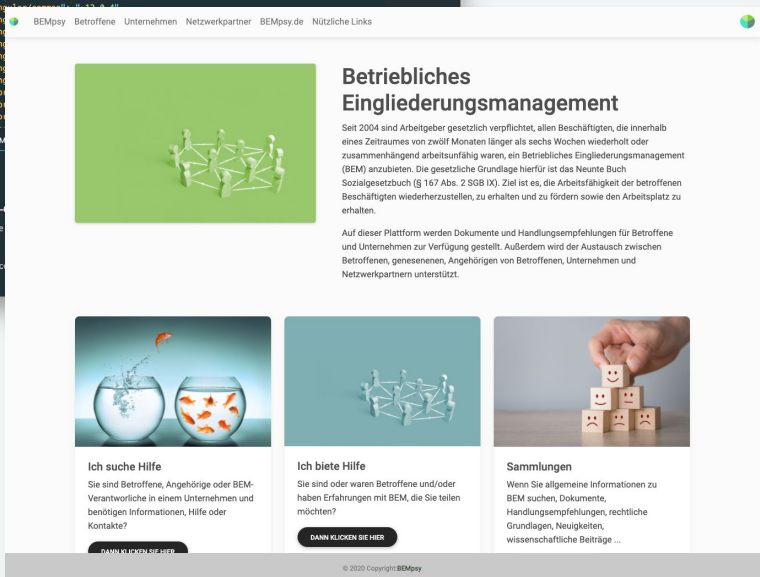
BEMpsy Betroffene Unternehmen Netzwerkpartner BEMpsy.de Nützliche Links

Betriebliches Eingliederungsmanagement

Seit 2004 sind Arbeitgeber gesetzlich verpflichtet, allen Beschäftigten, die innerhalb eines Zeitraumes von zwölf Monaten länger als sechs Wochen wiederholt oder zusammenhängend arbeitsunfähig waren, ein Betriebliches Eingliederungsmanagement (BEM) anzubieten. Die gesetzliche Grundlage hierfür ist das Neunte Buch Sozialgesetzbuch (§ 167 Abs. 2 SGB IX). Ziel ist es, die Arbeitsfähigkeit der betroffenen Beschäftigten wiederherzustellen, zu erhalten und zu fördern sowie den Arbeitsplatz zu erhalten.

Auf dieser Plattform werden Dokumente und Handlungsempfehlungen für Betroffene und Unternehmen zur Verfügung gestellt. Außerdem wird der Austausch zwischen Betroffenen, genesenen, Angehörigen von Betroffenen, Unternehmen und Netzwerkpartnern unterstützt.

Ich suche Hilfe

Sie sind Betroffene, Angehörige oder BEM-Verantwortliche in einem Unternehmen und benötigen Informationen, Hilfe oder Kontakte?

DANN KLICKEN SIE HIER

Ich biete Hilfe

Sie sind oder waren Betroffene und/oder haben Erfahrungen mit BEM, die Sie teilen möchten?

DANN KLICKEN SIE HIER

Sammlungen

Wenn Sie allgemeine Informationen zu BEM suchen, Dokumente, Handlungsempfehlungen, rechtliche Grundlagen, Neuigkeiten, wissenschaftliche Beiträge ...

© 2020 Copyright: BEMpsy